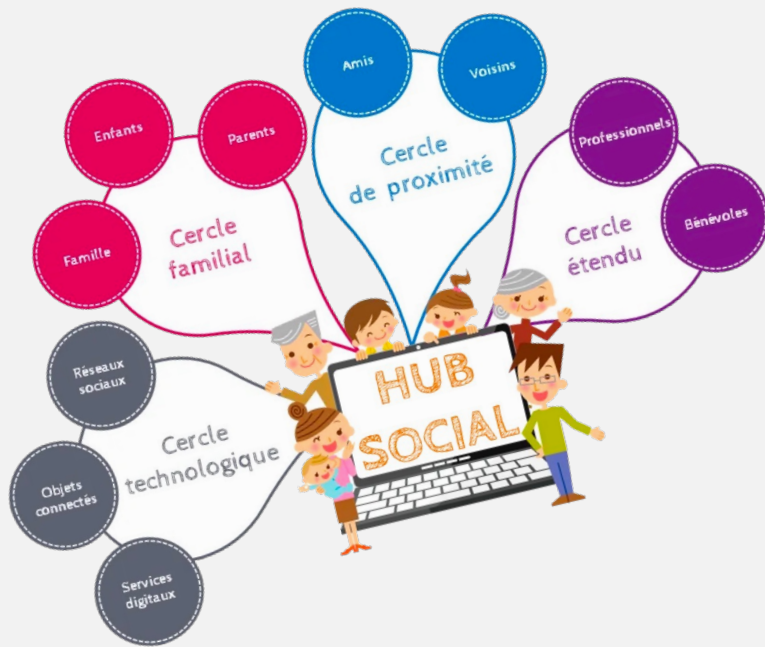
Amis

Voisins

Cercle de proximité

Enfants

Parents

Famille

Cercle familial

Professionnels

Bénévoles

Cercle étendu

HUB SOCIAL

Réseaux sociaux

Objets connectés

Services digitaux

Cercle technologique